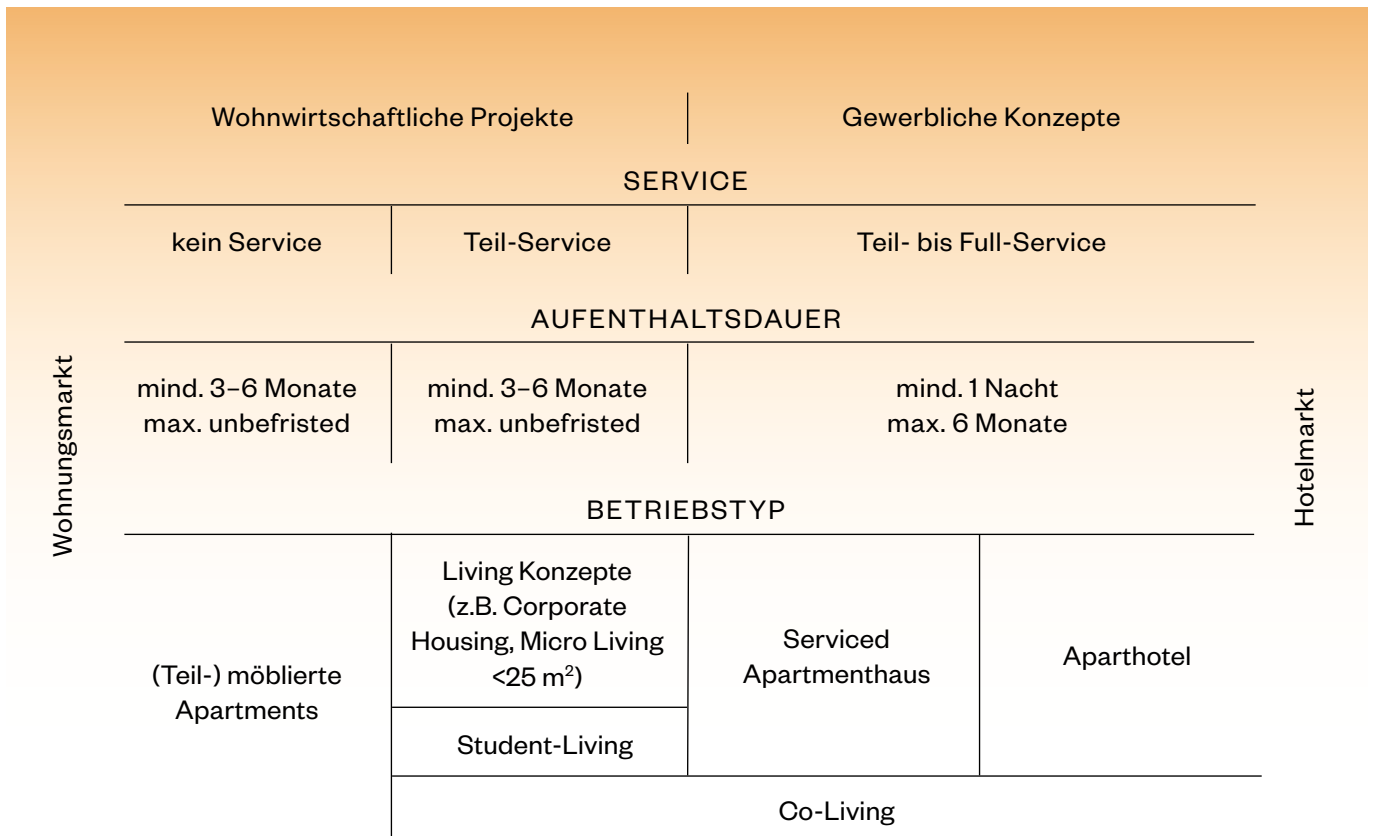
Wohnungsmarkt

Wohnwirtschaftliche Projekte | Gewerbliche Konzepte

SERVICE

| kein Service | Teil-Service | Teil- bis Full-Service |
|---|---|---|

AUFENTHALTSDAUER

| mind. 3–6 Monate max. unbefristed | mind. 3–6 Monate max. unbefristed | mind. 1 Nacht max. 6 Monate |
|---|---|---|

BETRIEBSTYP

| (Teil-) möblierte Apartments | Living Konzepte (z.B. Corporate Housing, Micro Living <25 m$^2$) | Serviced Apartmenthaus | Aparthotel |
|---|---|---|---|
| | Student-Living | | |
| | Co-Living | | |

Hotelmarkt